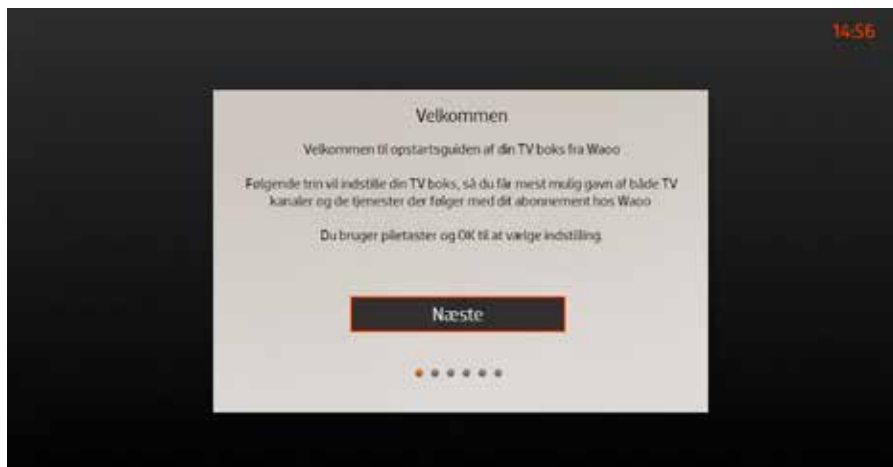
14:56

Velkommen

Velkommen til opstartsguiden af din TV boks fra Waoo

Følgende trin vil indstille din TV boks, så du får mest mulig gavn af både TV kanaler og de tjenester der følger med dit abonnement hos Waoo

Du bruger piletaster og OK til at vælge indstilling.

Næste